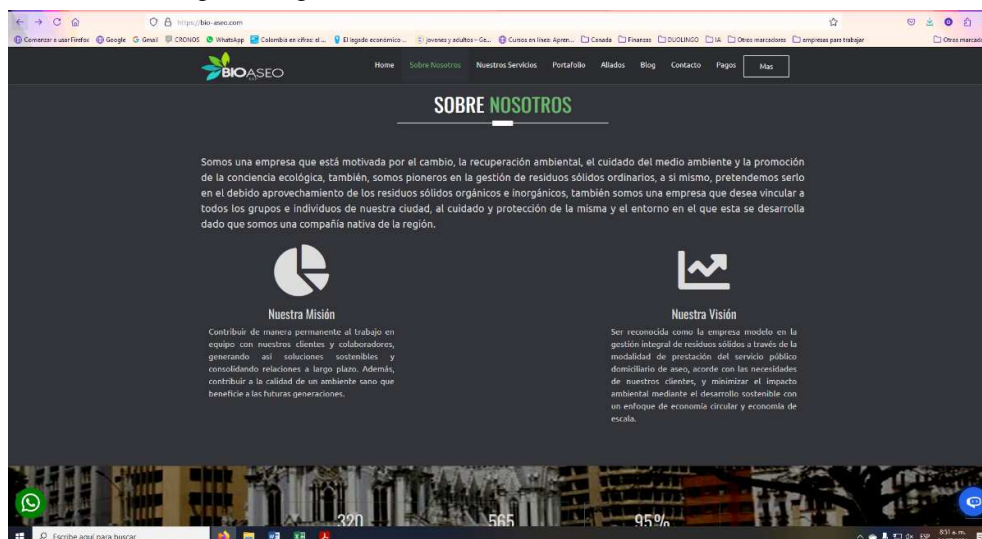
https://bio-aseo.com

Comenzar a usar Firefox Google Gmail CRONOS WhatsApp Colombia en cifras: el ... El legado económico ... jovenes y adultos - Ga... Cursos en línea: Apren... Canada Finanzas DUOLINGO IA Otros marcadores empresas para trabajar Otros marcadores

BIOASEO

Home Sobre Nosotros Nuestros Servicios Portafolio Aliados Blog Contacto Pagos Mas

SOBRE NOSOTROS

Somos una empresa que está motivada por el cambio, la recuperación ambiental, el cuidado del medio ambiente y la promoción de la conciencia ecológica, también, somos pioneros en la gestión de residuos sólidos ordinarios, a si mismo, pretendemos serlo en el debido aprovechamiento de los residuos sólidos orgánicos e inorgánicos, también somos una empresa que desea vincular a todos los grupos e individuos de nuestra ciudad, al cuidado y protección de la misma y el entorno en el que esta se desarrolla dado que somos una compañía nativa de la región.

Nuestra Misión

Contribuir de manera permanente al trabajo en equipo con nuestros clientes y colaboradores, generando así soluciones sostenibles y consolidando relaciones a largo plazo. Además, contribuir a la calidad de un ambiente sano que beneficie a las futuras generaciones.

Nuestra Visión

Ser reconocida como la empresa modelo en la gestión integral de residuos sólidos a través de la modalidad de prestación del servicio público domiciliario de aseo, acorde con las necesidades de nuestros clientes, y minimizar el impacto ambiental mediante el desarrollo sostenible con un enfoque de economía circular y economía de escala.

320 565 95%

Escribe aquí para buscar

8:51 a.m.